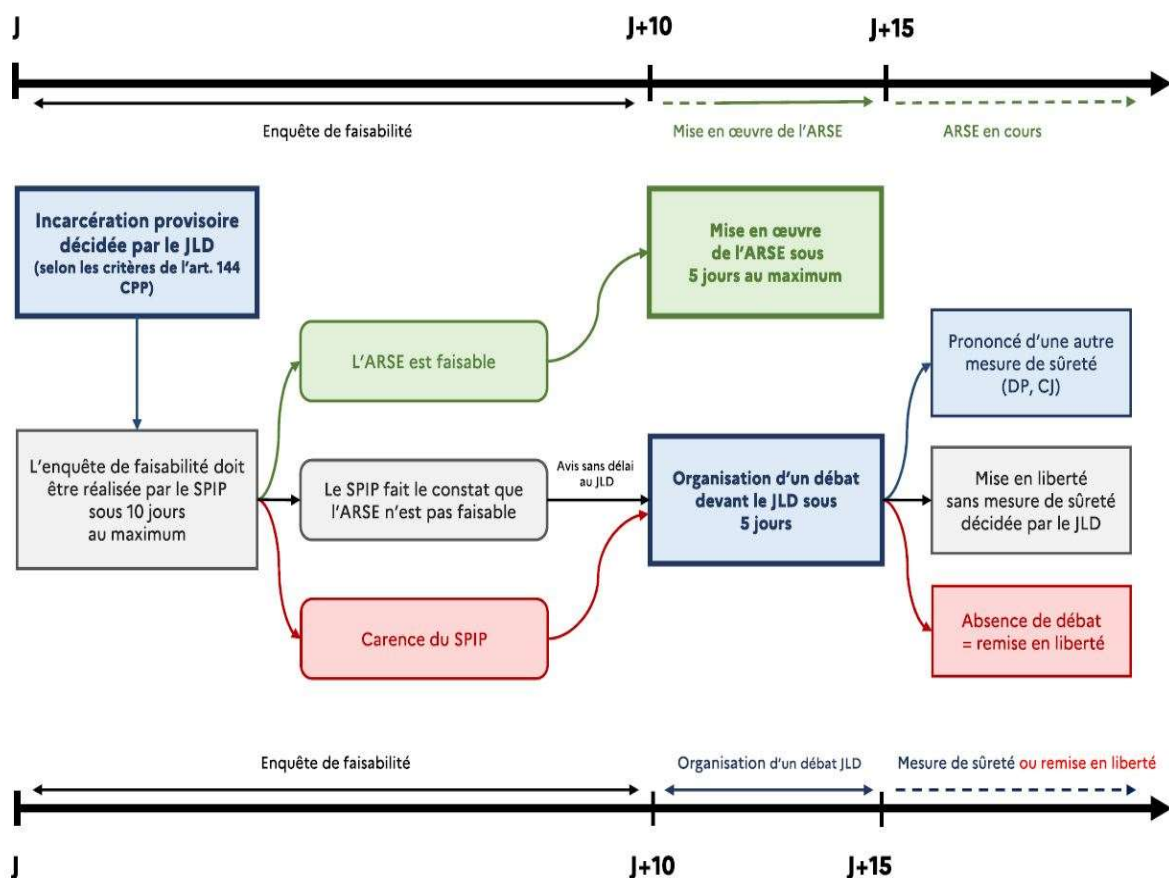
J

J+10

J+15

Enquête de faisabilité

Mise en œuvre de l'ARSE

ARSE en cours

Incarcération provisoire décidée par le JLD (selon les critères de l'art. 144 CPP)

Mise en œuvre de l'ARSE sous 5 jours au maximum

L'ARSE est faisable

Prononcé d'une autre mesure de sûreté (DP, CJ)

L'enquête de faisabilité doit être réalisée par le SPIP sous 10 jours au maximum

Le SPIP fait le constat que l'ARSE n'est pas faisable

Avis sans délai au JLD

Organisation d'un débat devant le JLD sous 5 jours

Mise en liberté sans mesure de sûreté décidée par le JLD

Carence du SPIP

Absence de débat = remise en liberté

Enquête de faisabilité

Organisation d'un débat JLD

Mesure de sûreté ou remise en liberté

J

J+10

J+15